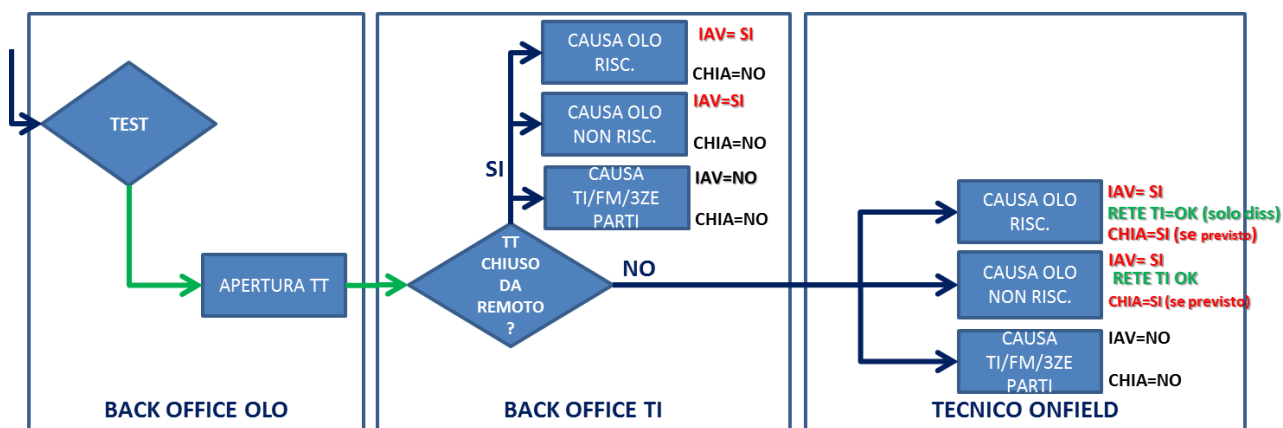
TEST

APERTURA TT

BACK OFFICE OLO

CAUSA OLO RISC.

IAV= SI

CHIA=NO

CAUSA OLO NON RISC.

IAV=SI

CHIA=NO

SI

CAUSA TI/FM/3ZE PARTI

IAV=NO

CHIA=NO

TT CHIUSO DA REMOTO ?

NO

BACK OFFICE TI

CAUSA OLO RISC.

IAV= SI
RETE TI=OK (solo diss)
CHIA=SI (se previsto)

CAUSA OLO NON RISC.

IAV= SI
RETE TI OK
CHIA=SI (se previsto)

CAUSA TI/FM/3ZE PARTI

IAV=NO

CHIA=NO

TECNICO ONFIELD